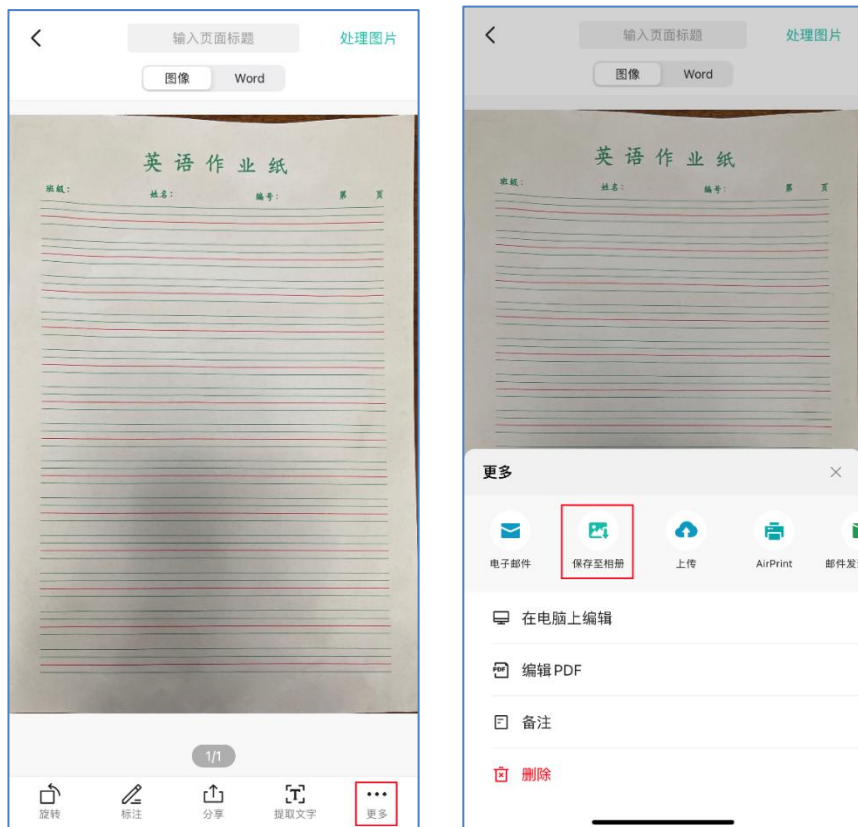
输入页面标题
处理图片
图像 Word

英语作业纸
班级: 姓名: 编号: 第 页

1/1

旋转 标注 分享 提取文字 更多

输入页面标题
处理图片
图像 Word

英语作业纸
班级: 姓名: 编号: 第 页

更多

电子邮件 保存至相册 上传 AirPrint 邮件发

在电脑上编辑
编辑PDF
备注
删除